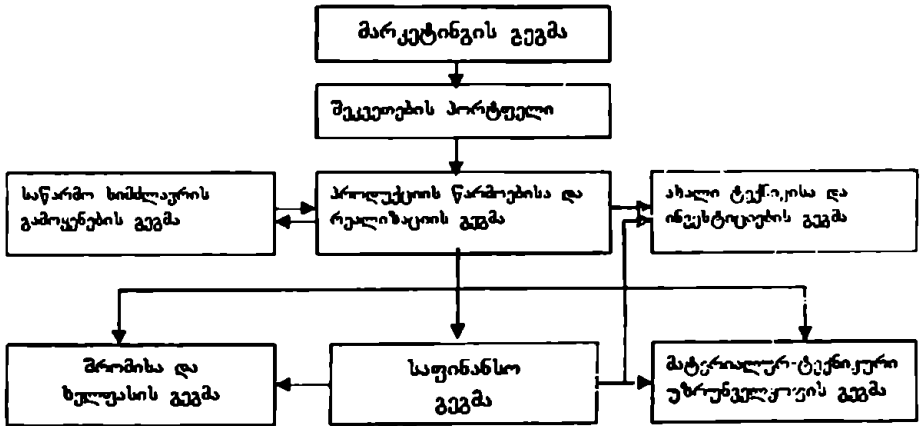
მარკეტინგის გეგმა

შეკვეთების პორტფელი

საწარმო სიმძლავრის გამოყენების გეგმა

პროდუქციის წარმოებისა და რეალიზაციის გეგმა

ახალი ტექნიკისა და ინვესტიციების გეგმა

შრომისა და ხელფასის გეგმა

საფინანსო გეგმა

მატერიალურ-ტექნიკური უზრუნველყოფის გეგმა